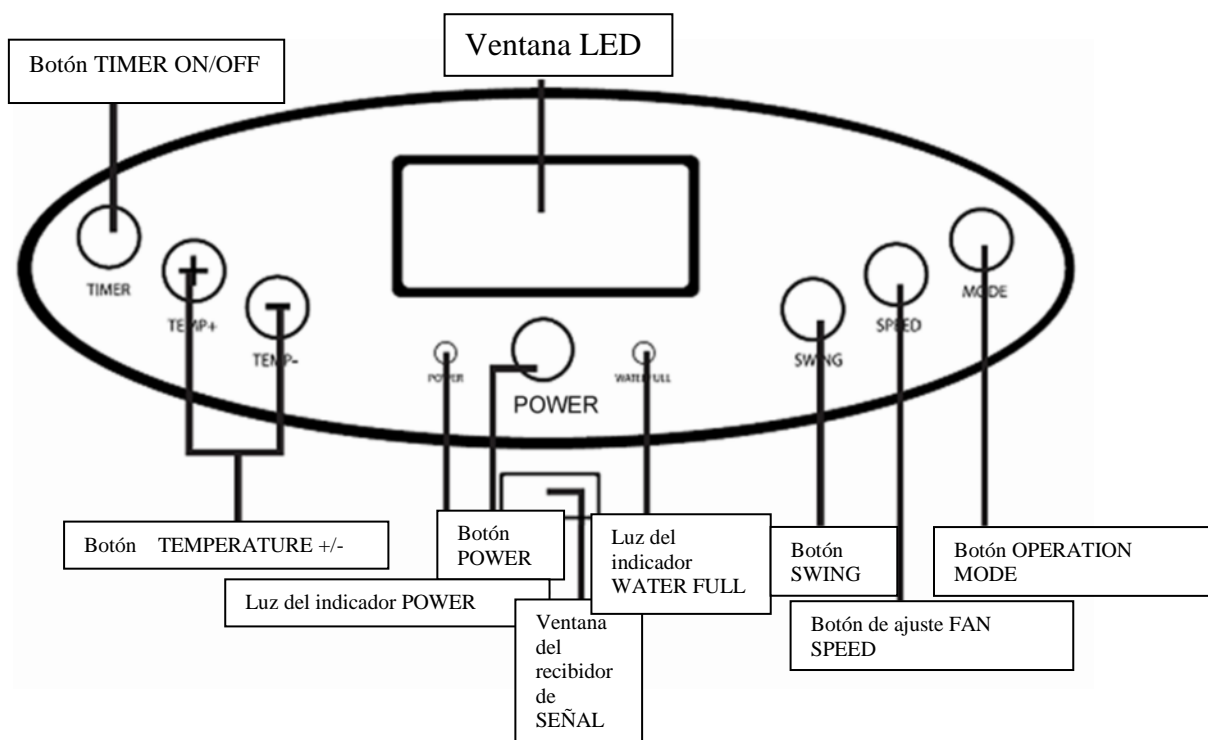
Ventana LED

Botón TIMER ON/OFF

TIMER

TEMP+

TEMP-

POWER

POWER

WATER FULL

SWING

SPEED

MODE

Botón TEMPERATURE +/-

Botón POWER

Luz del indicador WATER FULL

Botón SWING

Botón OPERATION MODE

Luz del indicador POWER

Ventana del recibidor de SEÑAL

Botón de ajuste FAN SPEED